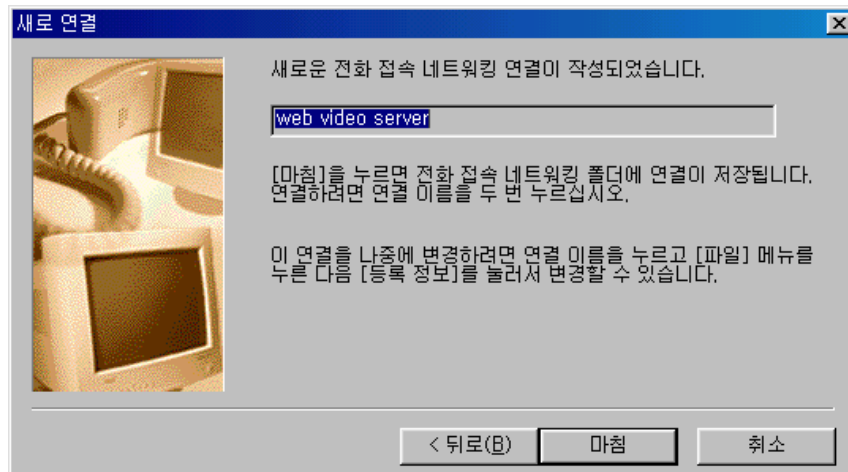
새로 연결

새로운 전화 접속 네트워킹 연결이 작성되었습니다.

web video server

[마침]을 누르면 전화 접속 네트워킹 폴더에 연결이 저장됩니다. 연결하려면 연결 이름을 두 번 누르십시오.

이 연결을 나중에 변경하려면 연결 이름을 누르고 [파일] 메뉴를 누른 다음 [등록 정보]를 눌러서 변경할 수 있습니다.

< 뒤로(B)   마침   취소